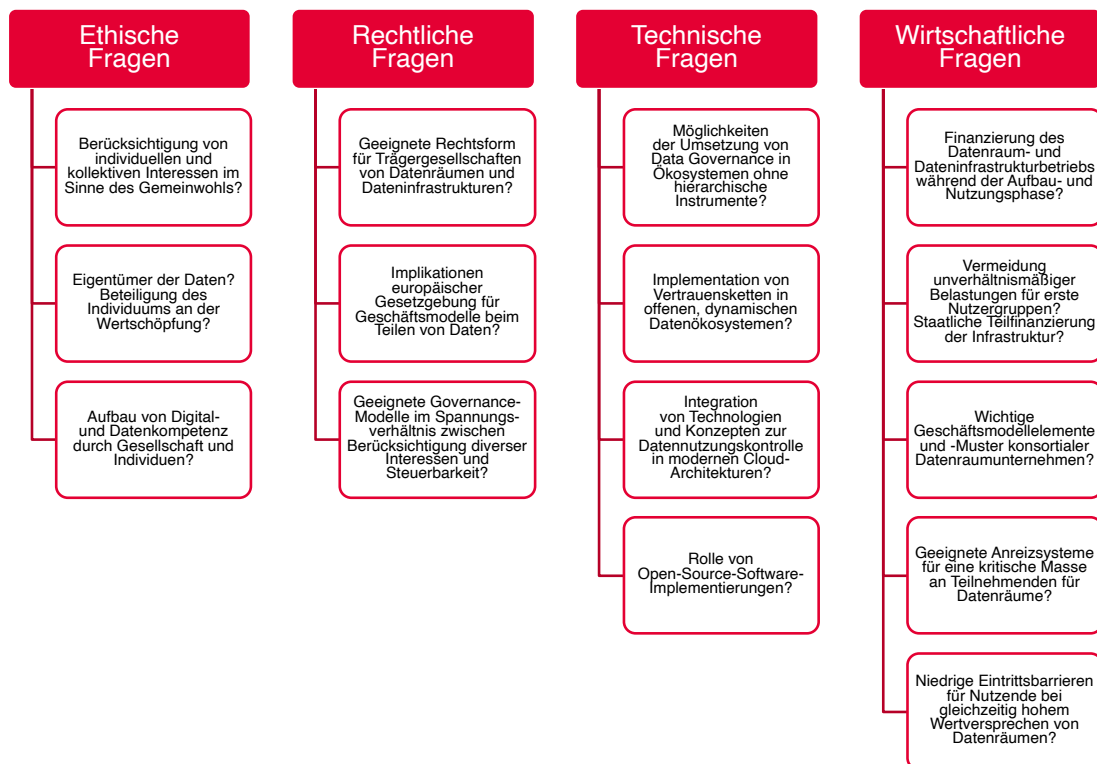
Ethische Fragen

Berücksichtigung von individuellen und kollektiven Interessen im Sinne des Gemeinwohls?

Eigentümer der Daten? Beteiligung des Individuums an der Wertschöpfung?

Aufbau von Digital- und Datenkompetenz durch Gesellschaft und Individuen?

Rechtliche Fragen

Geeignete Rechtsform für Trägergesellschaften von Datenräumen und Dateninfrastrukturen?

Implikationen europäischer Gesetzgebung für Geschäftsmodelle beim Teilen von Daten?

Geeignete Governance-Modelle im Spannungsverhältnis zwischen Berücksichtigung diverser Interessen und Steuerbarkeit?

Technische Fragen

Möglichkeiten der Umsetzung von Data Governance in Ökosystemen ohne hierarchische Instrumente?

Implementation von Vertrauensketten in offenen, dynamischen Datenökosystemen?

Integration von Technologien und Konzepten zur Datennutzungskontrolle in modernen Cloud-Architekturen?

Rolle von Open-Source-Software-Implementierungen?

Wirtschaftliche Fragen

Finanzierung des Datenraum- und Dateninfrastrukturbetriebs während der Aufbau- und Nutzungsphase?

Vermeidung unverhältnismäßiger Belastungen für erste Nutzergruppen? Staatliche Teilfinanzierung der Infrastruktur?

Wichtige Geschäftsmodellelemente und -Muster konsortialer Datenraumunternehmen?

Geeignete Anreizsysteme für eine kritische Masse an Teilnehmenden für Datenräume?

Niedrige Eintrittsbarrieren für Nutzende bei gleichzeitig hohem Wertversprechen von Datenräumen?